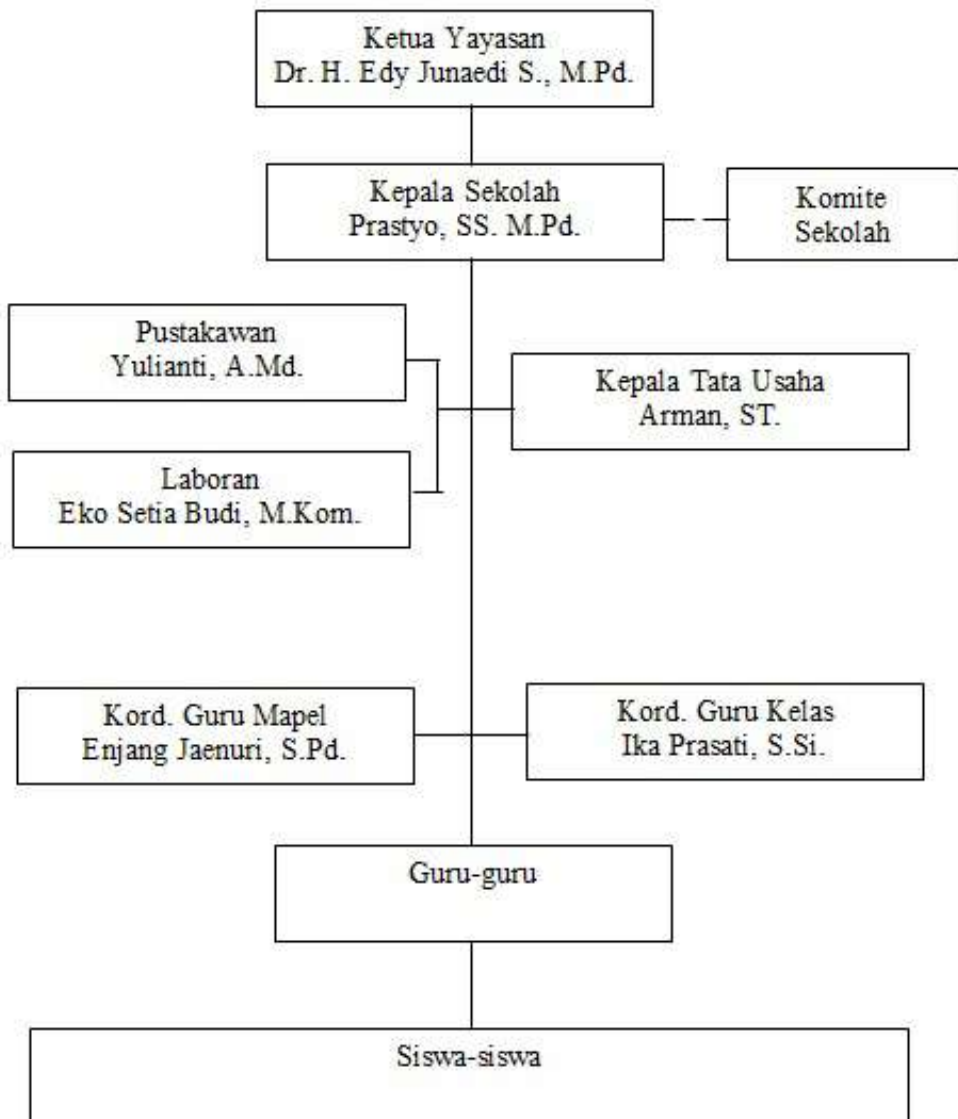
Ketua Yayasan
Dr. H. Edy Junaedi S., M.Pd.

Kepala Sekolah
Prastyo, SS. M.Pd.

Komite
Sekolah

Pustakawan
Yulianti, A.Md.

Kepala Tata Usaha
Arman, ST.

Laboran
Eko Setia Budi, M.Kom.

Kord. Guru Mapel
Enjang Jaenuri, S.Pd.

Kord. Guru Kelas
Ika Prasati, S.Si.

Guru-guru

Siswa-siswa